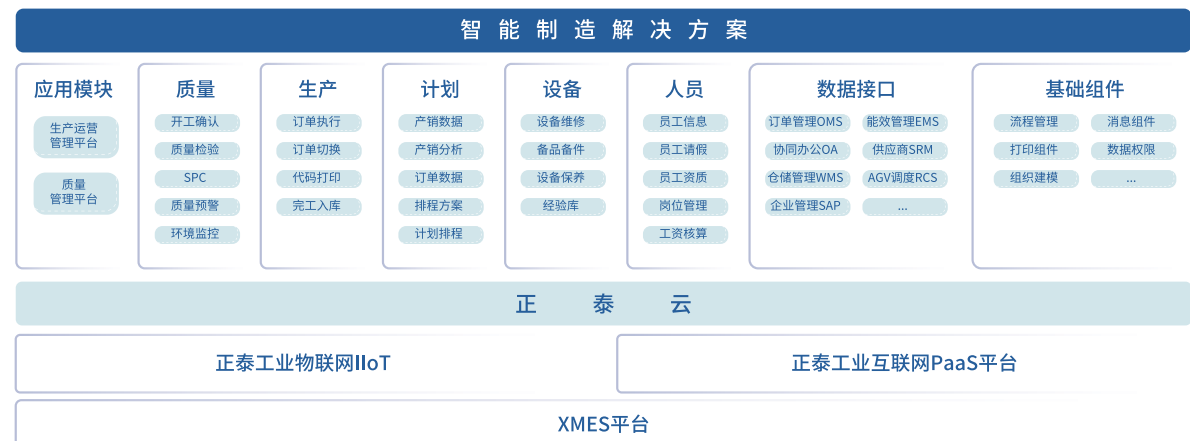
智能制造解决方案

应用模块
生产运营管理平台
质量管理平台

质量
开工确认
质量检验
SPC
质量预警
环境监控

生产
订单执行
订单切换
代码打印
完工入库

计划
产销数据
产销分析
订单数据
排程方案
计划排程

设备
设备维修
备品备件
设备保养
经验库

人员
员工信息
员工请假
员工资质
岗位管理
工资核算

数据接口
订单管理OMS
能效管理EMS
协同办公OA
供应商SRM
仓储管理WMS
AGV调度RCS
企业管理SAP
...

基础组件
流程管理
消息组件
打印组件
数据权限
组织建模
...

正 泰 云

正泰工业物联网IIoT

正泰工业互联网PaaS平台

XMES平台